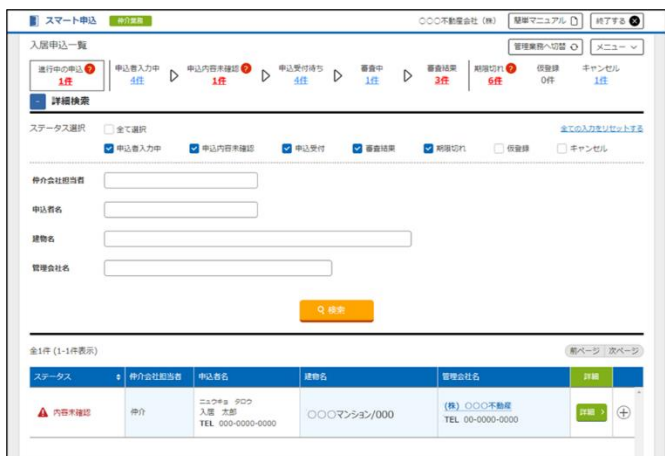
スマート申込 仲介業務

〇〇〇不動産会社（株） 簡単マニュアル 終了する

入居申込一覧

管理業務へ切替 メニュー

進行中の申込 ? 1件

申込者入力中 4件

申込内容未確認 ? 1件

申込受付待ち 4件

審査中 1件

審査結果 3件

期限切れ ? 6件

仮登録 0件

キャンセル 1件

詳細検索

ステータス選択 全て選択

全ての入力をリセットする

申込者入力中 申込内容未確認 申込受付 審査結果 期限切れ 仮登録 キャンセル

仲介会社担当者

申込者名

建物名

管理会社名

検索

全1件（1-1件表示）

前ページ 次ページ

| ステータス | 仲介会社担当者 | 申込者名 | 建物名 | 管理会社名 | 詳細 |
|---|---|---|---|---|---|
| 内容未確認 | 仲介 | ニュウキョ タロウ 入居 太郎 TEL 000-0000-0000 | 〇〇〇マンション/000 | (株) 〇〇〇不動産 TEL 00-0000-0000 | 詳細 |